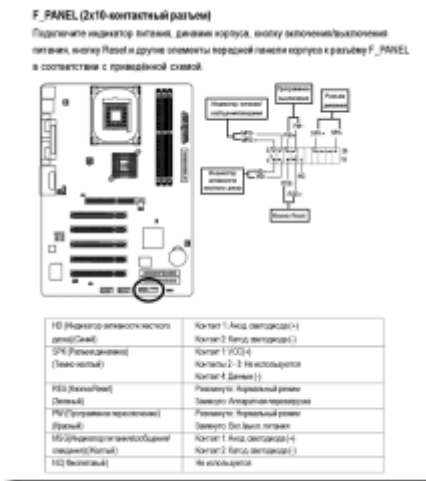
F_PANEL (2x10-контактный разъем)

Подключите индикатор питания, динамик корпуса, кнопку включения/выключения питания, кнопку Reset и другие элементы передней панели корпуса к разъему F_PANEL в соответствии с приведённой схемой.

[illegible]

| HD (Индикатор активности жесткого диска)(Синий) | Контакт 1: Анод светодиода (+) Контакт 2: Катод светодиода (-) |
|---|---|
| SPK (Разъем динамика) (Темно-желтый) | Контакт 1: VCC(+) Контакты 2 - 3: Не используются Контакт 4: Данные (-) |
| RES (Кнопка Reset) (Зеленый) | Разомкнуто: Нормальный режим Замкнуто: Аппаратная перезагрузка |
| PW (Программное переключение) (Красный) | Разомкнуто: Нормальный режим Замкнуто: Вкл./выкл. питания |
| MSG (Индикатор питания/сообщений/ожидания)(Желтый) | Контакт 1: Анод светодиода (+) Контакт 2: Катод светодиода (-) |
| NC(Фиолетовый) | Не используется |